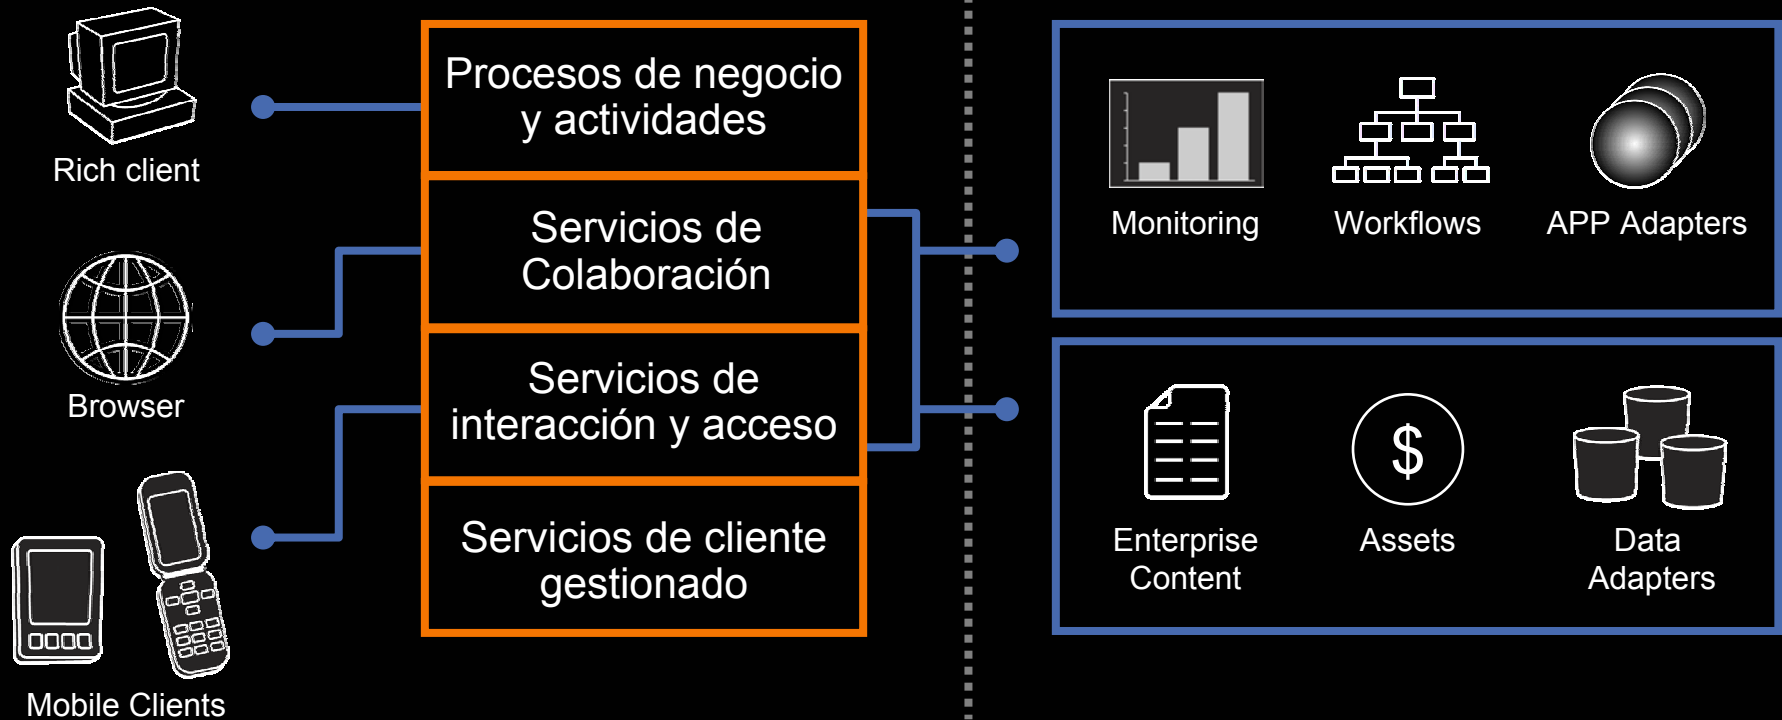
Rich client

Browser

Mobile Clients

Procesos de negocio y actividades

Servicios de Colaboración

Servicios de interacción y acceso

Servicios de cliente gestionado

Monitoring

Workflows

APP Adapters

Enterprise Content

$

Assets

Data Adapters